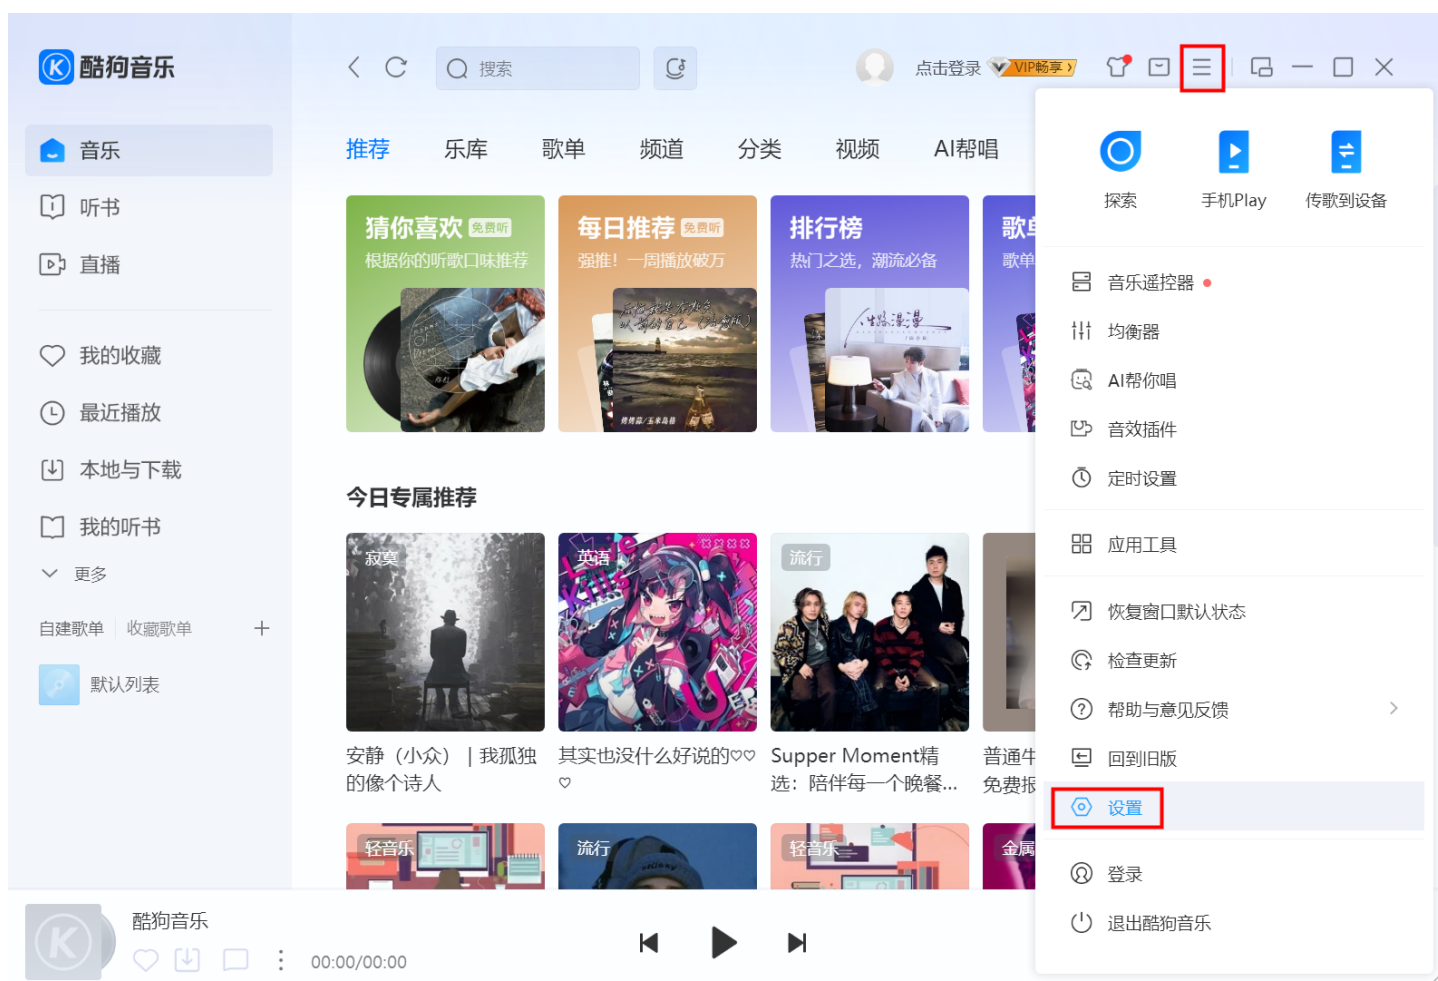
酷狗音乐

音乐
听书
直播
我的收藏
最近播放
本地与下载
我的听书
更多
自建歌单 | 收藏歌单 +
默认列表

搜索
点击登录 VIP畅享

推荐 乐库 歌单 频道 分类 视频 AI帮唱

猜你喜欢 免费听
根据你的听歌口味推荐

每日推荐 免费听
强推！一周播放破万

排行榜
热门之选，潮流必备

歌单
歌单

今日专属推荐

寂寞
安静（小众）| 我孤独的像个诗人

英语
其实也没什么好说的♡♡♡

流行
Supper Moment精选：陪伴每一个晚餐...

普通牛
免费报

轻音乐
流行
轻音乐
金属

探索 手机Play 传歌到设备
音乐遥控器
均衡器
AI帮你唱
音效插件
定时设置
应用工具
恢复窗口默认状态
检查更新
帮助与意见反馈
回到旧版
设置
登录
退出酷狗音乐

酷狗音乐
00:00/00:00